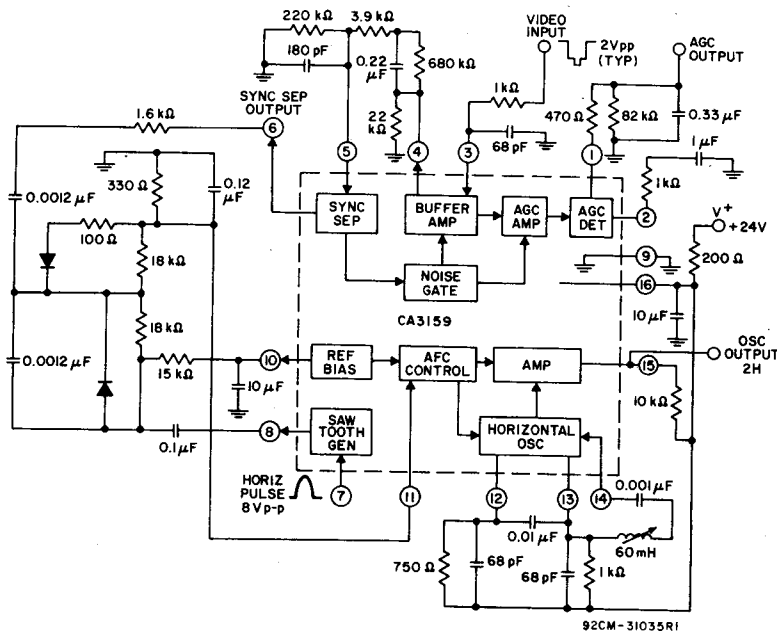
220 kΩ
3.9 kΩ
180 pF
0.22 μF
680 kΩ
22 kΩ
VIDEO INPUT
2Vpp (TYP)
AGC OUTPUT
1 kΩ
68 pF
470 Ω
82 kΩ
0.33 μF
1 μF
1 kΩ
SYNC SEP OUTPUT
1.6 kΩ
6
5
4
3
1
2
330 Ω
0.12 μF
0.0012 μF
100 Ω
18 kΩ
18 kΩ
SYNC SEP
BUFFER AMP
AGC AMP
AGC DET
NOISE GATE
9
16
V+ +24V
200 Ω
10 μF
CA3159
0.0012 μF
15 kΩ
10
10 μF
REF BIAS
AFC CONTROL
AMP
15
OSC OUTPUT 2H
10 kΩ
8
0.1 μF
SAW TOOTH GEN
HORIZONTAL OSC
HORIZ PULSE 8 Vp-p
7
11
12
13
14
0.001 μF
0.01 μF
60 mH
750 Ω
68 pF
68 pF
1 kΩ
92CM-31035R1